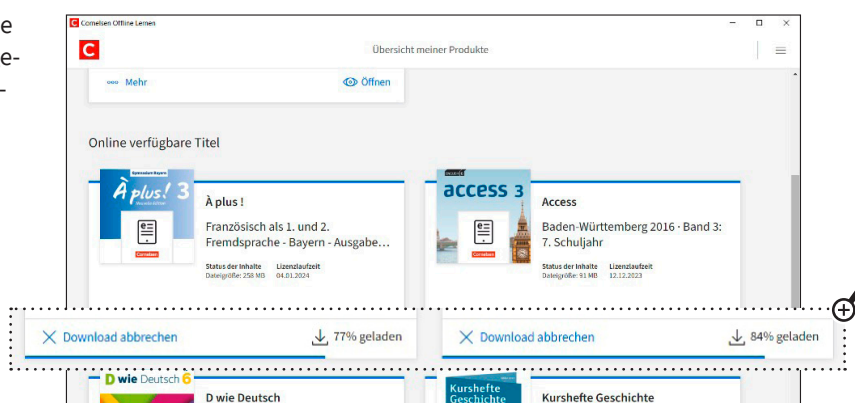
e
e-
-

C Cornelsen Offline Lernen

C

Übersicht meiner Produkte

Mehr

Öffnen

Online verfügbare Titel

Gymnasium Bayern
À plus! 3

À plus !

Französisch als 1. und 2. Fremdsprache - Bayern - Ausgabe…

Status der Inhalte
Dateigröße: 258 MB

Lizenzlaufzeit
04.01.2024

access 3

Access

Baden-Württemberg 2016 · Band 3: 7. Schuljahr

Status der Inhalte
Dateigröße: 91 MB

Lizenzlaufzeit
12.12.2023

Download abbrechen

77% geladen

Download abbrechen

84% geladen

D wie Deutsch 6

D wie Deutsch

Kurshefte Geschichte

Kurshefte Geschichte